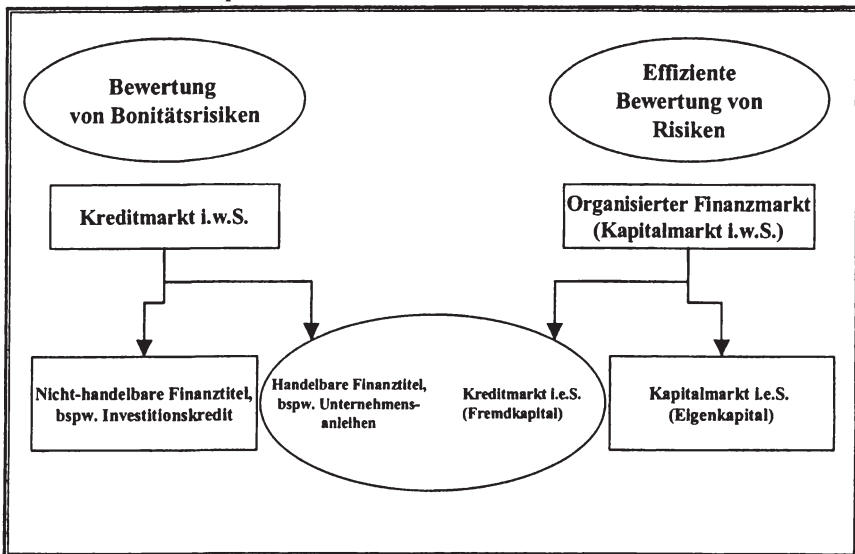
Bewertung von Bonitätsrisiken

Effiziente Bewertung von Risiken

Kreditmarkt i.w.S.

Organisierter Finanzmarkt (Kapitalmarkt i.w.S.)

Nicht-handelbare Finanztitel, bspw. Investitionskredit

Handelbare Finanztitel, bspw. Unternehmensanleihen

Kreditmarkt i.e.S. (Fremdkapital)

Kapitalmarkt i.e.S. (Eigenkapital)